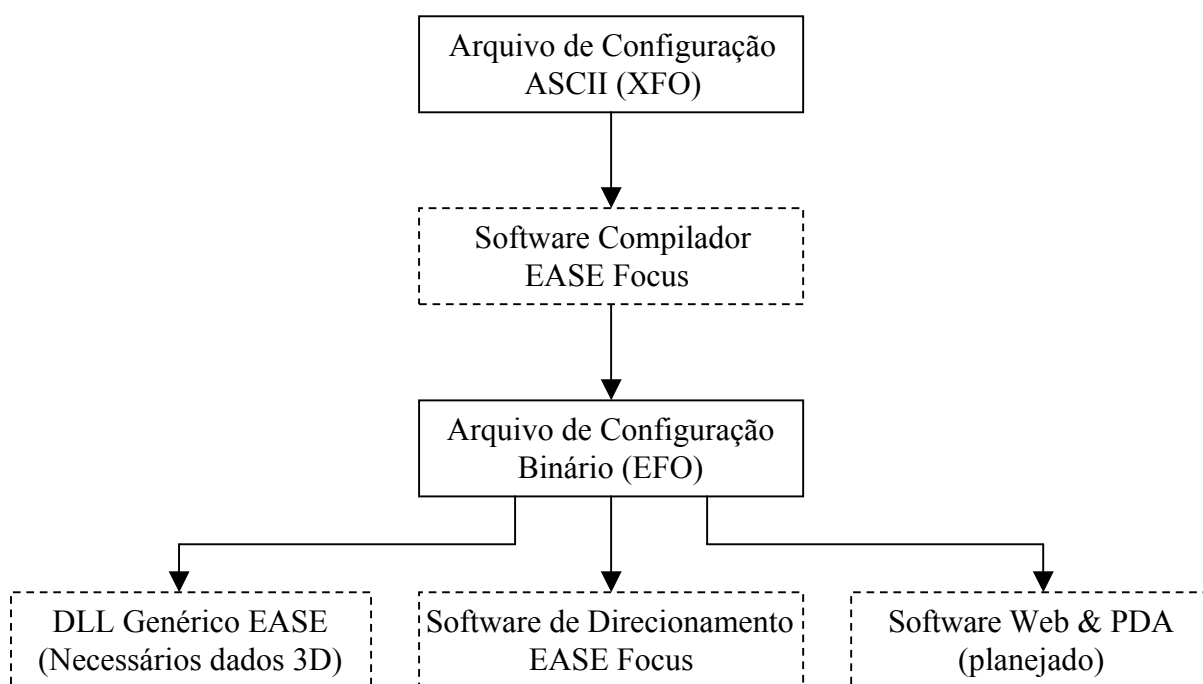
Arquivo de Configuração ASCII (XFO)

Software Compilador EASE Focus

Arquivo de Configuração Binário (EFO)

DLL Genérico EASE (Necessários dados 3D)

Software de Direcionamento EASE Focus

Software Web & PDA (planejado)